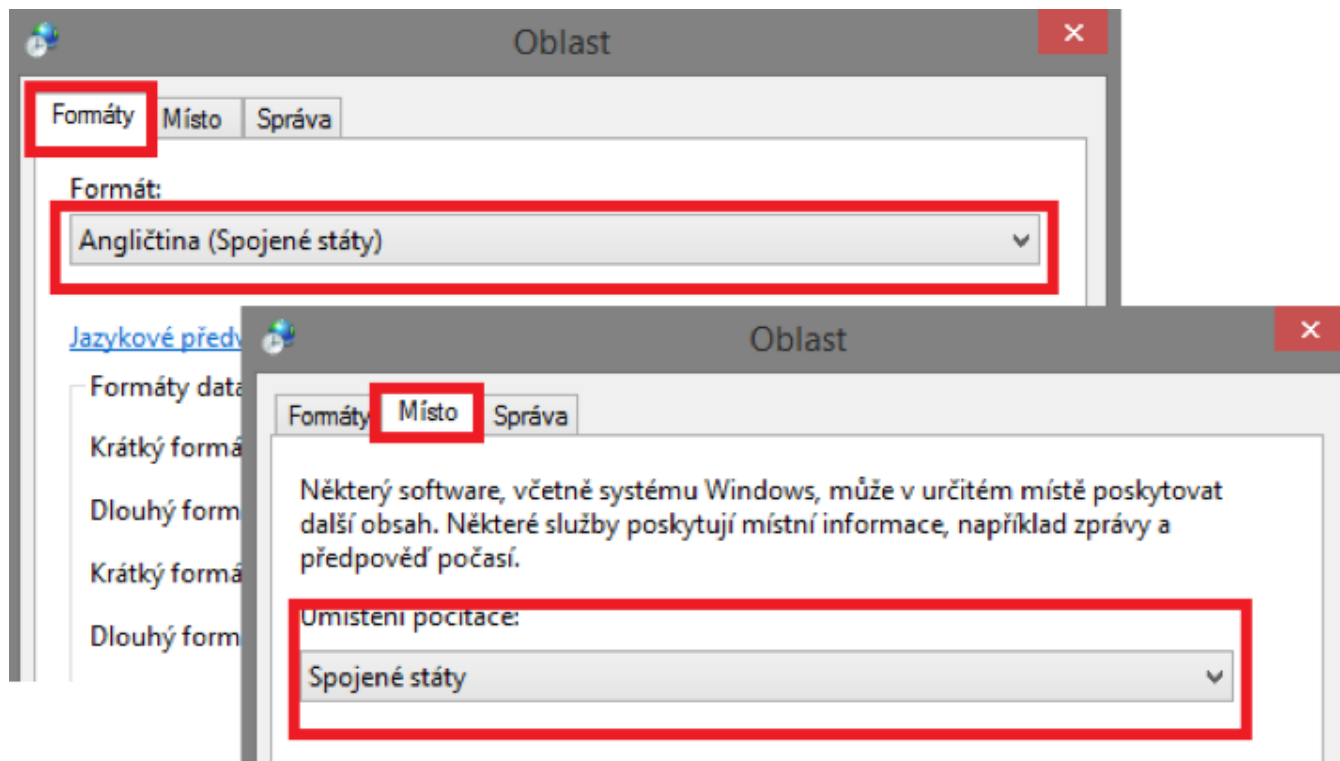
Oblast

Formáty | Místo | Správa

Formát:

Angličtina (Spojené státy)

Jazykové předv

Formáty data

Krátký formá

Dlouhý form

Krátký formá

Dlouhý form

Oblast

Formáty | Místo | Správa

Některý software, včetně systému Windows, může v určitém místě poskytovat další obsah. Některé služby poskytují místní informace, například zprávy a předpověď počasí.

Umístění počítače:

Spojené státy